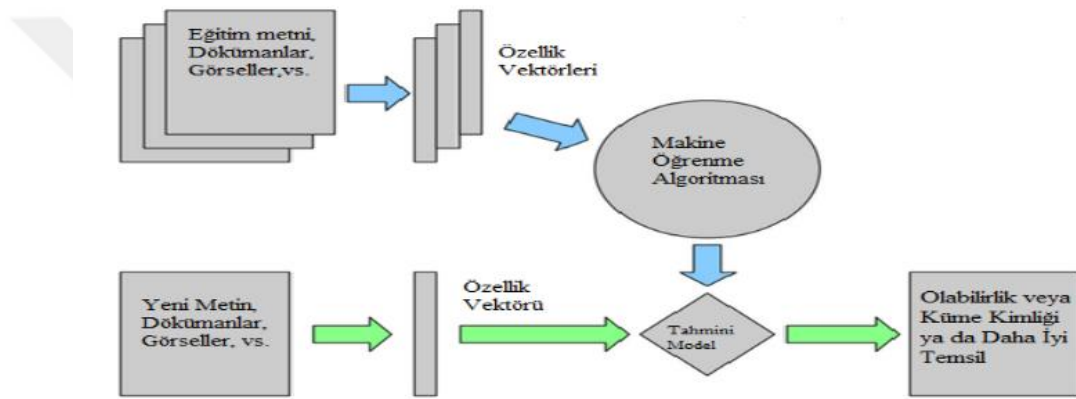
Eğitim metni, Dokümanlar, Görseller,vs.

Özellik Vektörleri

Makine Öğrenme Algoritması

Yeni Metin, Dokümanlar, Görseller, vs.

Özellik Vektörü

Tahmini Model

Olabilirlik veya Küme Kimliği ya da Daha İyi Temsil